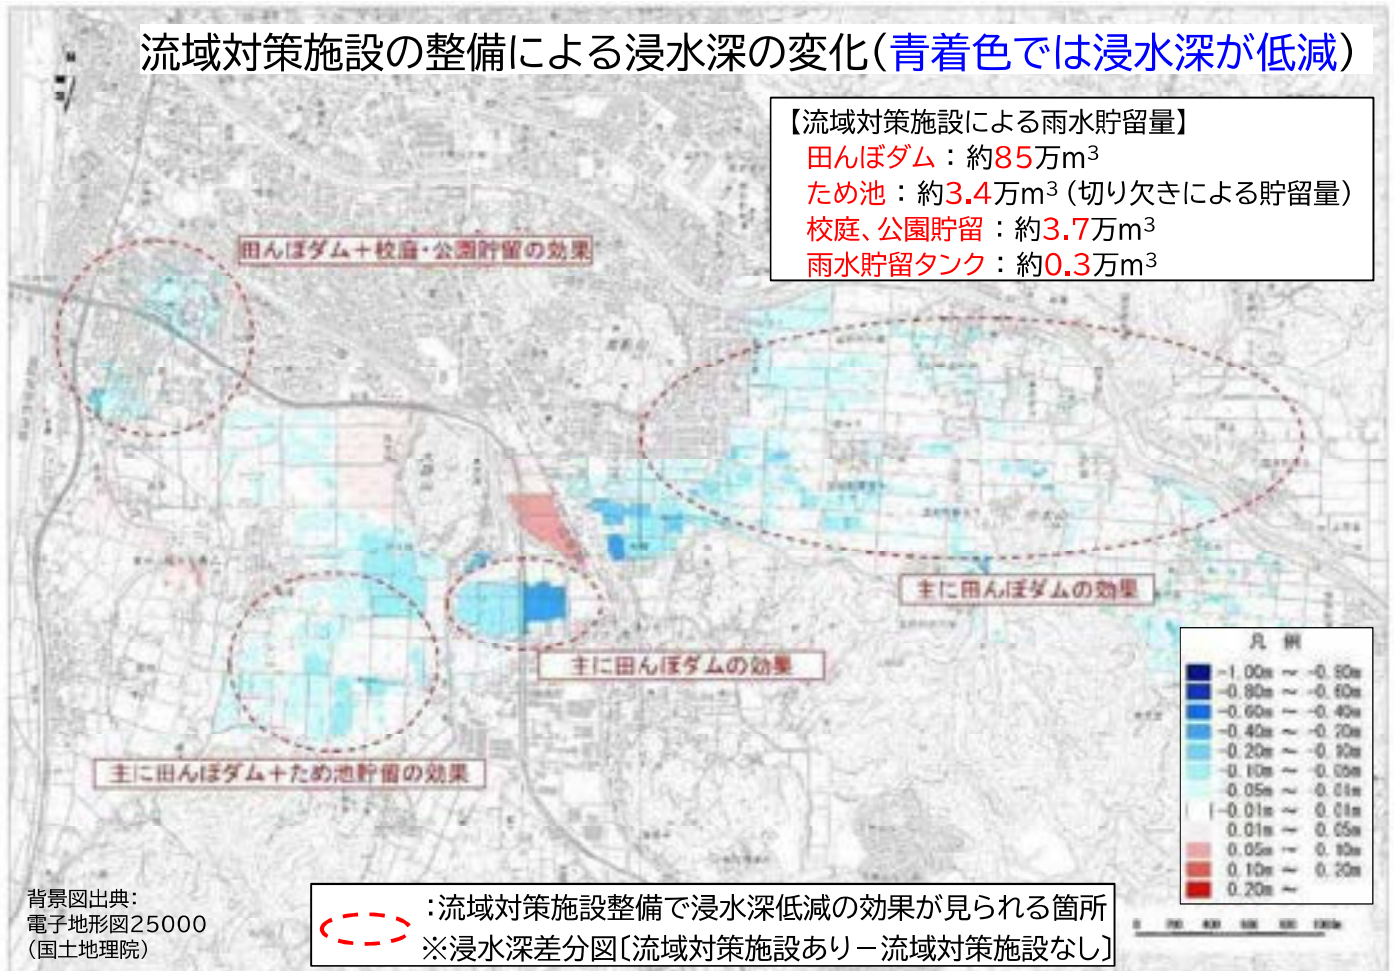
流域対策施設の整備による浸水深の変化（青着色では浸水深が低減）

【流域対策施設による雨水貯留量】
田んぼダム：約85万m³
ため池：約3.4万m³（切り欠きによる貯留量）
校庭、公園貯留：約3.7万m³
雨水貯留タンク：約0.3万m³

田んぼダム＋校庭・公園貯留の効果

主に田んぼダムの効果

主に田んぼダムの効果

主に田んぼダム＋ため池貯留の効果

凡例
-1.00m ～ -0.80m
-0.80m ～ -0.60m
-0.60m ～ -0.40m
-0.40m ～ -0.20m
-0.20m ～ -0.10m
-0.10m ～ -0.05m
-0.05m ～ -0.01m
-0.01m ～ 0.01m
0.01m ～ 0.05m
0.05m ～ 0.10m
0.10m ～ 0.20m
0.20m ～

背景図出典：
電子地形図25000
（国土地理院）

：流域対策施設整備で浸水深低減の効果が見られる箇所
※浸水深差分図〔流域対策施設あり－流域対策施設なし〕